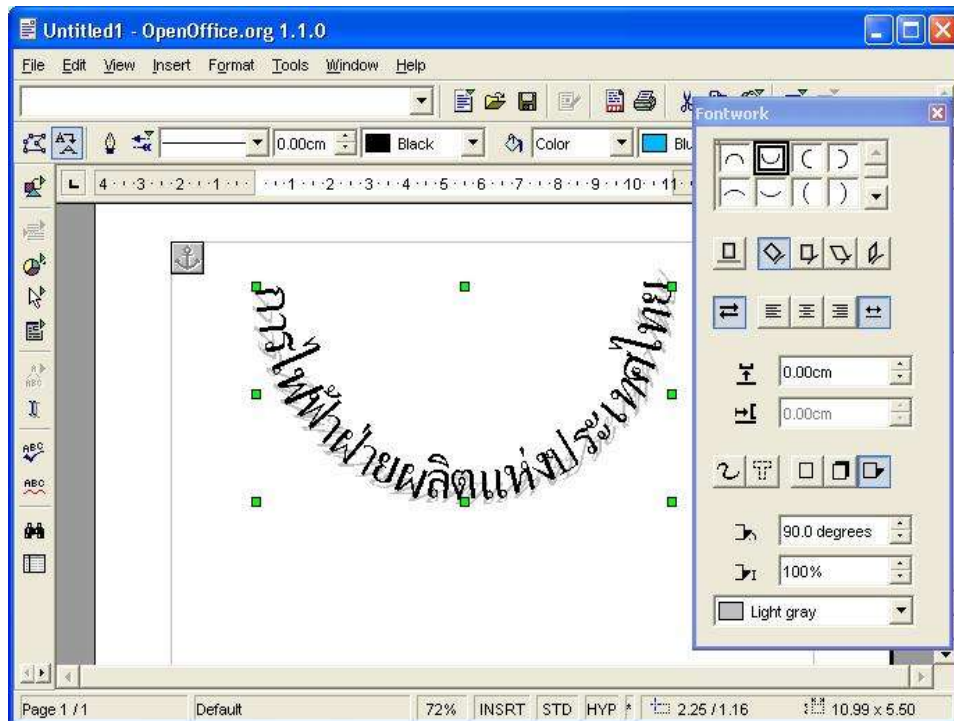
Untitled1 - OpenOffice.org 1.1.0

File Edit View Insert Format Tools Window Help

0.00cm Black Color Blu

4 · 3 · 2 · 1 · · 1 · 2 · 3 · 4 · 5 · 6 · 7 · 8 · 9 · 10 · 11

Fontwork

0.00cm

0.00cm

90.0 degrees

100%

Light gray

การไฟฟ้าฝ่ายผลิตแห่งประเทศไทย

Page 1 / 1 Default 72% INSRT STD HYP * 2.25 / 1.16 10.99 x 5.50